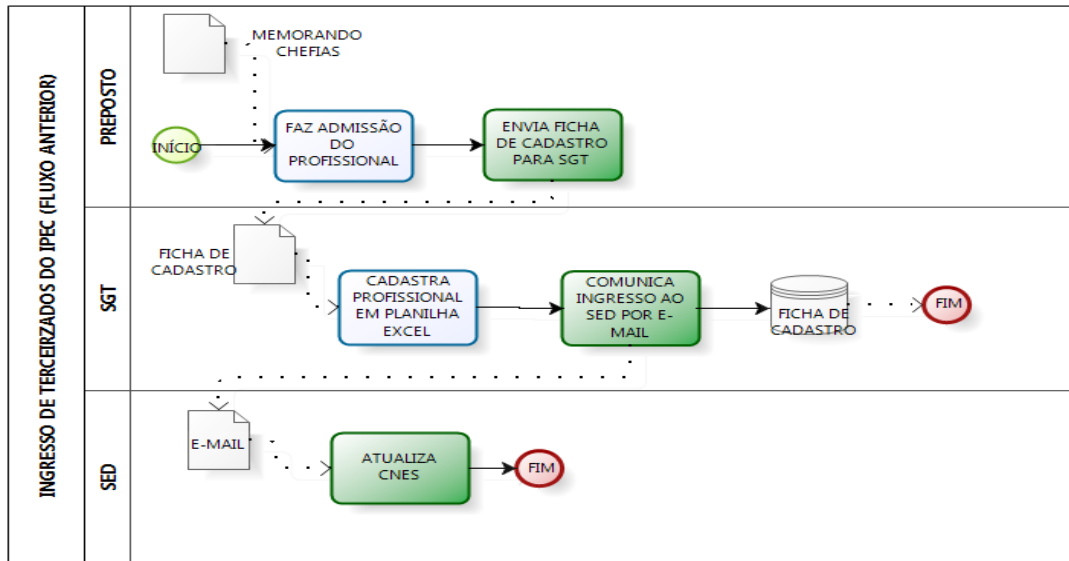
INGRESSO DE TERCEIRZADOS DO IPEC (FLUXO ANTERIOR)

PREPOSTO

MEMORANDO CHEFIAS

INÍCIO

FAZ ADMISSÃO DO PROFISSIONAL

ENVIA FICHA DE CADASTRO PARA SGT

SGT

FICHA DE CADASTRO

CADASTRA PROFISSIONAL EM PLANILHA EXCEL

COMUNICA INGRESSO AO SED POR E-MAIL

FICHA DE CADASTRO

FIM

SED

E-MAIL

ATUALIZA CNES

FIM